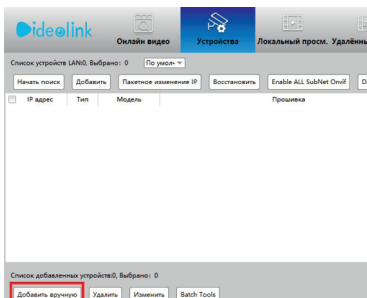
Videolink

Онлайн видео

Устройства

Локальный просм.

Удалённ

Список устройств LAN:0, Выбрано: 0

По умол

Начать поиск

Добавить

Пакетное изменение IP

Восстановить

Enable ALL SubNet Onvif

D

| | IP адрес | Тип | Модель | Прошивка |
|---|---|---|---|---|

Список добавленных устройств:0, Выбрано: 0

Добавить вручную

Удалить

Изменить

Batch Tools